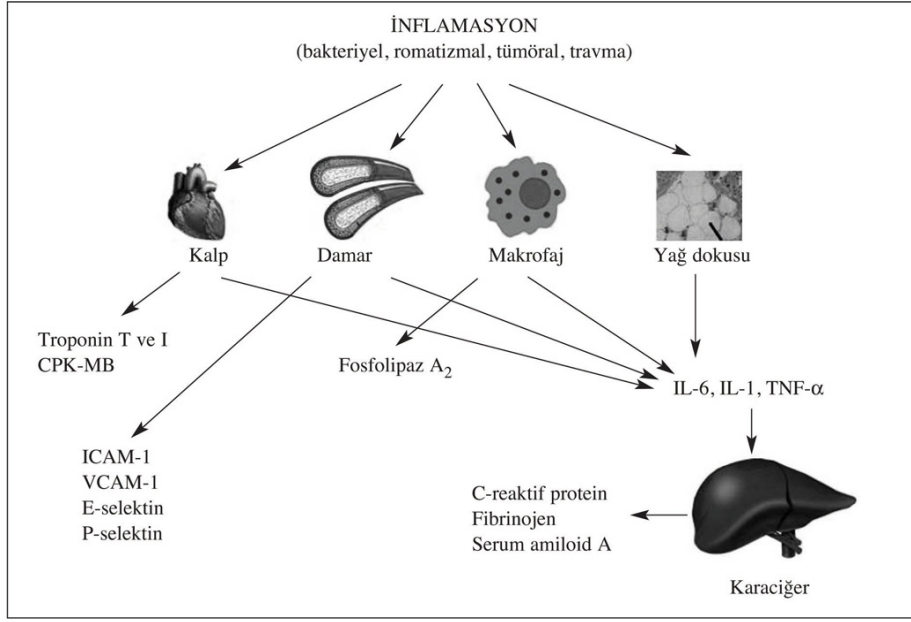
İNFLAMASYON
(bakteriyel, romatizmal, tümöral, travma)

Kalp

Damar

Makrofaj

Yağ dokusu

Troponin T ve I
CPK-MB

Fosfolipaz $A_2$

IL-6, IL-1, TNF-α

ICAM-1
VCAM-1
E-selektin
P-selektin

C-reaktif protein
Fibrinojen
Serum amiloid A

Karaciğer